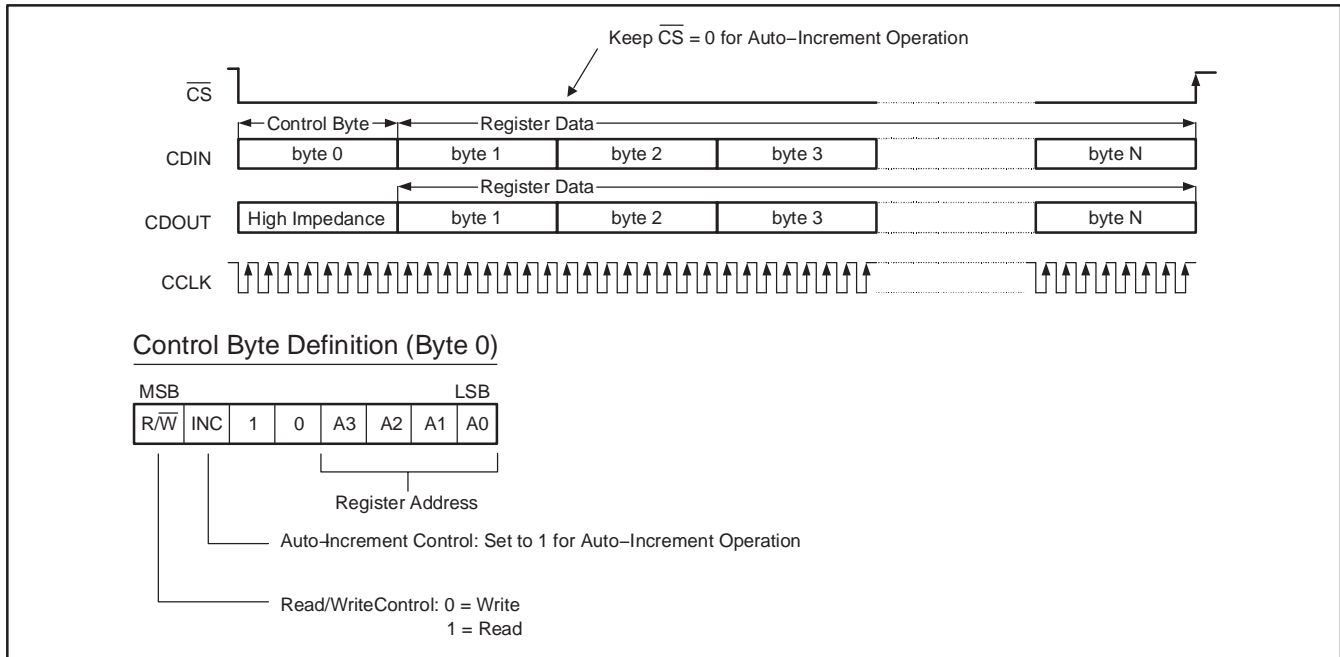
Keep $\overline{CS}$ = 0 for Auto−Increment Operation

$\overline{CS}$

Control Byte Register Data

CDIN

| byte 0 | byte 1 | byte 2 | byte 3 | byte N |
|---|---|---|---|---|

Register Data

CDOUT

| High Impedance | byte 1 | byte 2 | byte 3 | byte N |
|---|---|---|---|---|

CCLK

Control Byte Definition (Byte 0)

MSB LSB

| R/$\overline{W}$ | INC | 1 | 0 | A3 | A2 | A1 | A0 |
|---|---|---|---|---|---|---|---|

Register Address

Auto-Increment Control: Set to 1 for Auto−Increment Operation

Read/WriteControl: 0 = Write
1 = Read